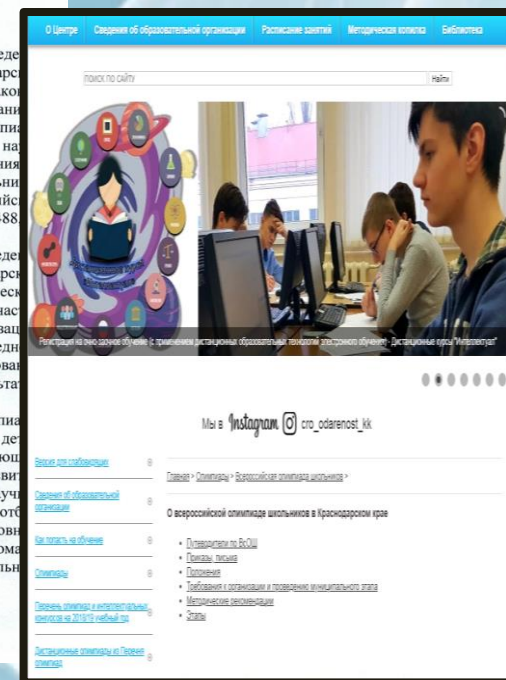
О Центре | Сведения об образовательной организации | Расписание занятий | Методическая копилка | Библиотека

поиск по сайту

Найти

Регистрация на очно-заочное обучение (с применением дистанционных образовательных технологий электронного обучения) - Дистанционные курсы "Интеллектуал"

Мы в Instagram cro_odarenost_kk

Версия для слабовидящих

Сведения об образовательной организации

Как попасть на обучение

Олимпиады

Перечень олимпиад и интеллектуальных конкурсов на 2018/19 учебный год

Дистанционные олимпиады из Перечня олимпиад

Главная > Олимпиады > Всероссийская олимпиада школьников >

О всероссийской олимпиаде школьников в Краснодарском крае

Председатели по ВсОШ
Приказы, письма
Положения
Требования к организации и проведению муниципального этапа
Методические рекомендации
Этапы